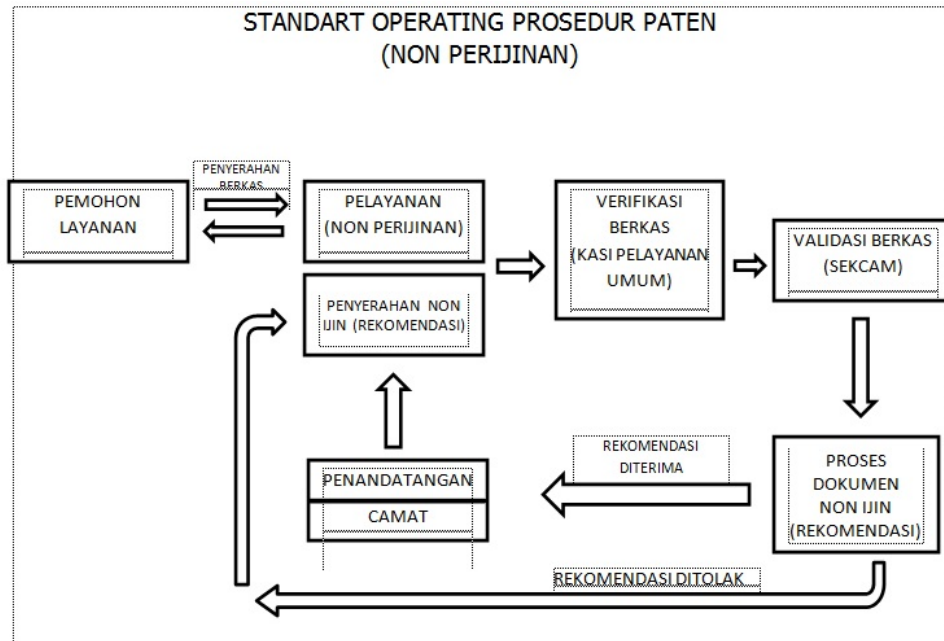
STANDART OPERATING PROSEDUR PATEN
(NON PERIJINAN)

PEMOHON LAYANAN

PENYERAHAN BERKAS

PELAYANAN (NON PERIJINAN)

VERIFIKASI BERKAS (KASI PELAYANAN UMUM)

VALIDASI BERKAS (SEKCAM)

PENYERAHAN NON IJIN (REKOMENDASI)

PROSES DOKUMEN NON IJIN (REKOMENDASI)

REKOMENDASI DITERIMA

PENANDATANGAN

CAMAT

REKOMENDASI DITOLAK